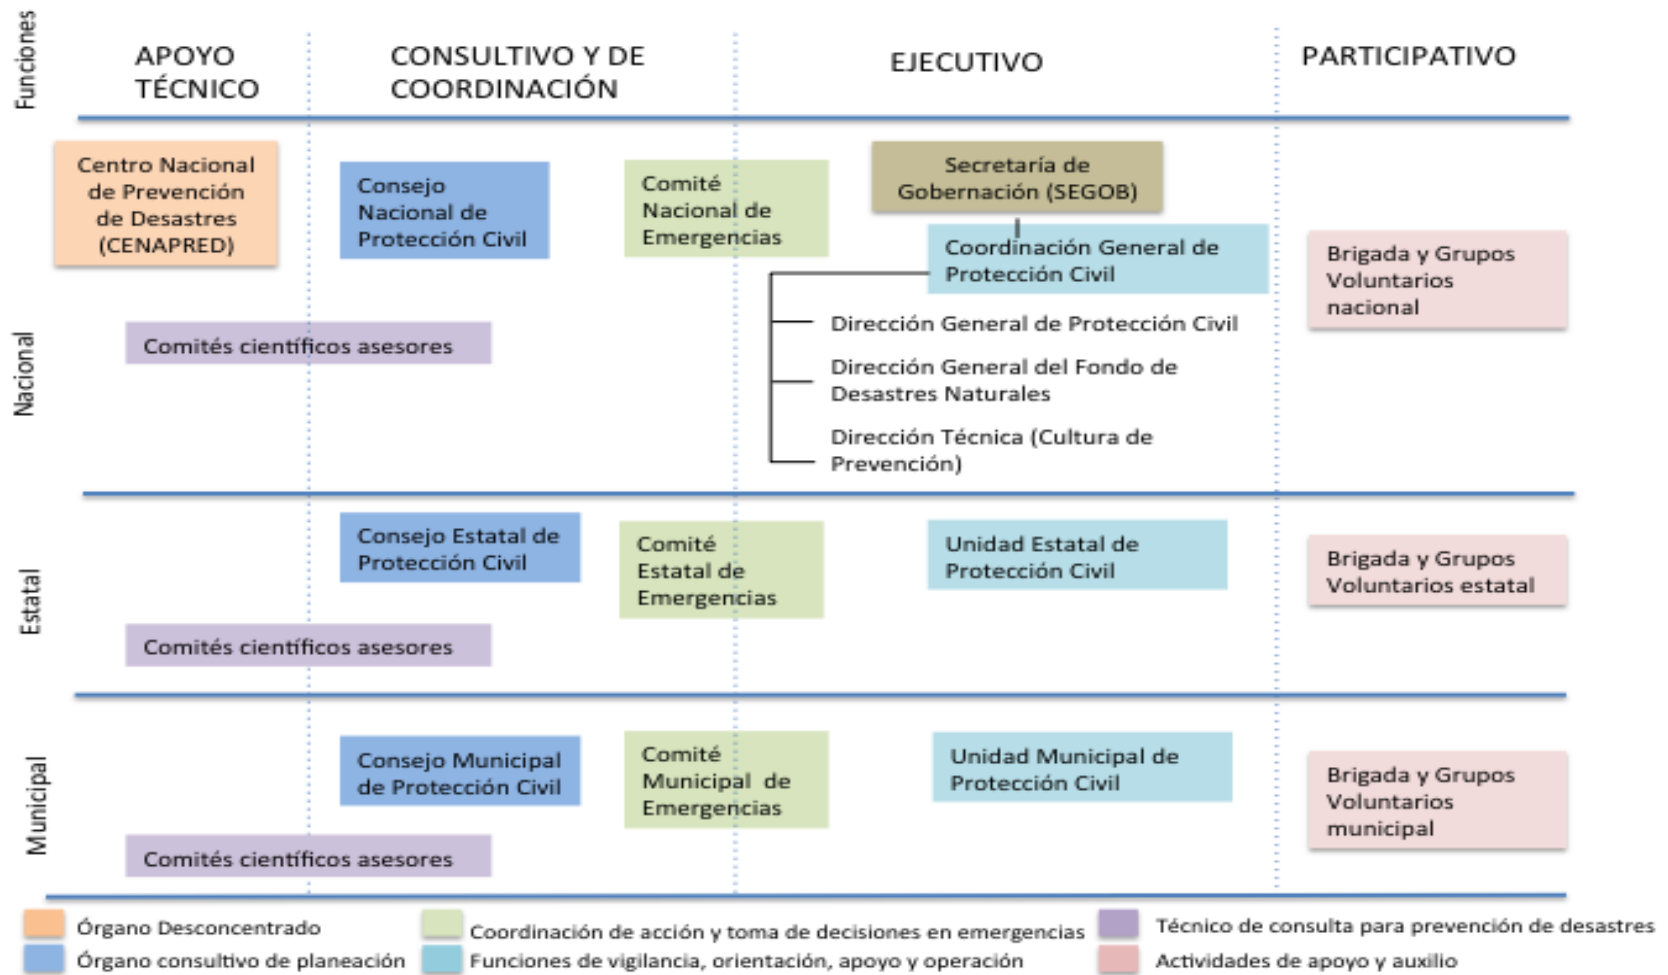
Funciones

APOYO TÉCNICO

CONSULTIVO Y DE COORDINACIÓN

EJECUTIVO

PARTICIPATIVO

Nacional

Centro Nacional de Prevención de Desastres (CENAPRED)

Consejo Nacional de Protección Civil

Comité Nacional de Emergencias

Secretaría de Gobernación (SEGOB)

Coordinación General de Protección Civil

Dirección General de Protección Civil

Dirección General del Fondo de Desastres Naturales

Dirección Técnica (Cultura de Prevención)

Brigada y Grupos Voluntarios nacional

Comités científicos asesores

Estatal

Consejo Estatal de Protección Civil

Comité Estatal de Emergencias

Unidad Estatal de Protección Civil

Brigada y Grupos Voluntarios estatal

Comités científicos asesores

Municipal

Consejo Municipal de Protección Civil

Comité Municipal de Emergencias

Unidad Municipal de Protección Civil

Brigada y Grupos Voluntarios municipal

Comités científicos asesores

Órgano Desconcentrado

Órgano consultivo de planeación

Coordinación de acción y toma de decisiones en emergencias

Funciones de vigilancia, orientación, apoyo y operación

Técnico de consulta para prevención de desastres

Actividades de apoyo y auxilio